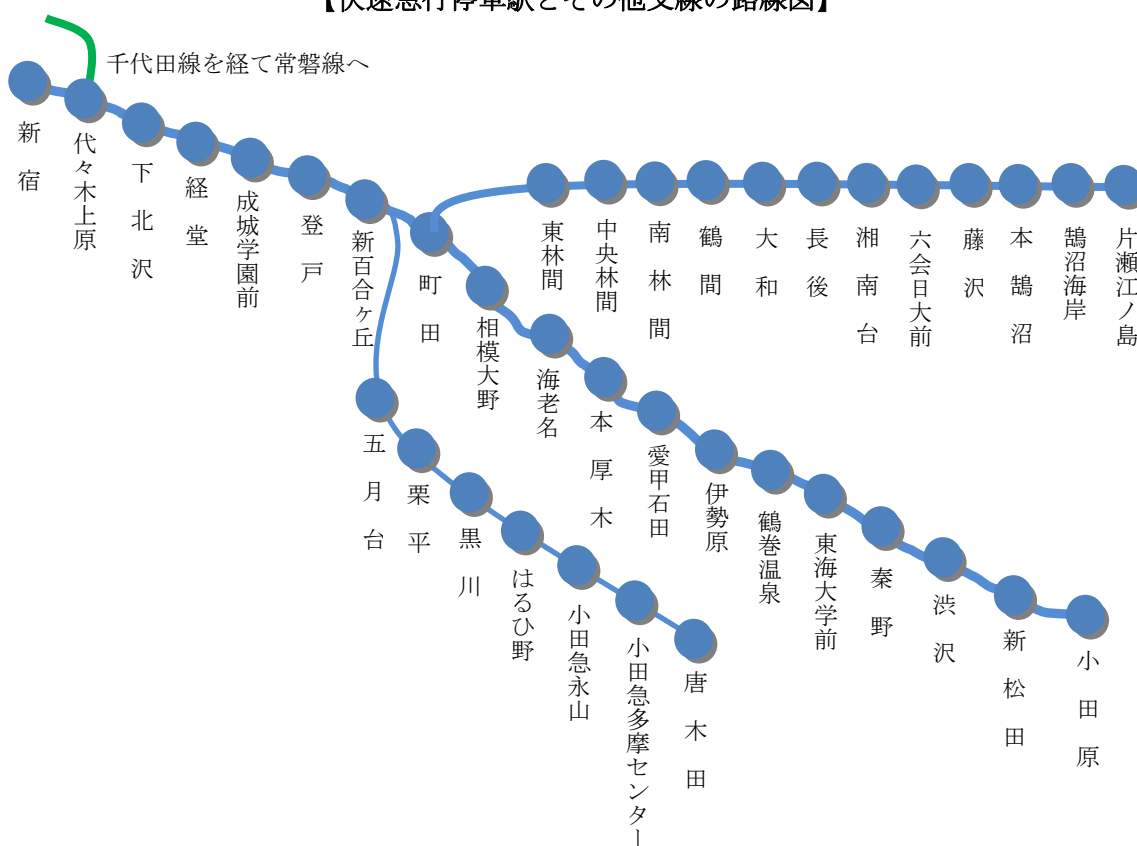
【快速急行停車駅とその他支線の路線図】

千代田線を経て常磐線へ

新宿
代々木上原
下北沢
経堂
成城学園前
登戸
新百合ヶ丘
町田
相模大野
海老名
本厚木
愛甲石田
伊勢原
鶴巻温泉
東海大学前
秦野
渋沢
新松田
小田原

東林間
中央林間
南林間
鶴間
大和
長後
湘南台
六会日大前
藤沢
本鵠沼
鵠沼海岸
片瀬江ノ島

五月台
栗平
黒川
はるひ野
小田急永山
小田急多摩センター
唐木田